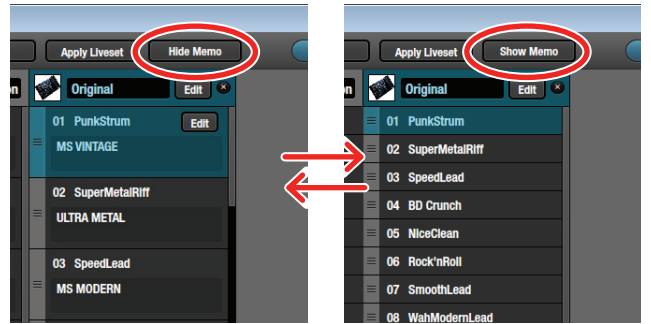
Apply Liveset
Hide Memo
on
Original
Edit
01 PunkStrum
Edit
MS VINTAGE
02 SuperMetalRiff
ULTRA METAL
03 SpeedLead
MS MODERN

Apply Liveset
Show Memo
on
Original
Edit
01 PunkStrum
02 SuperMetalRiff
03 SpeedLead
04 BD Crunch
05 NiceClean
06 Rock'nRoll
07 SmoothLead
08 WahModernLead